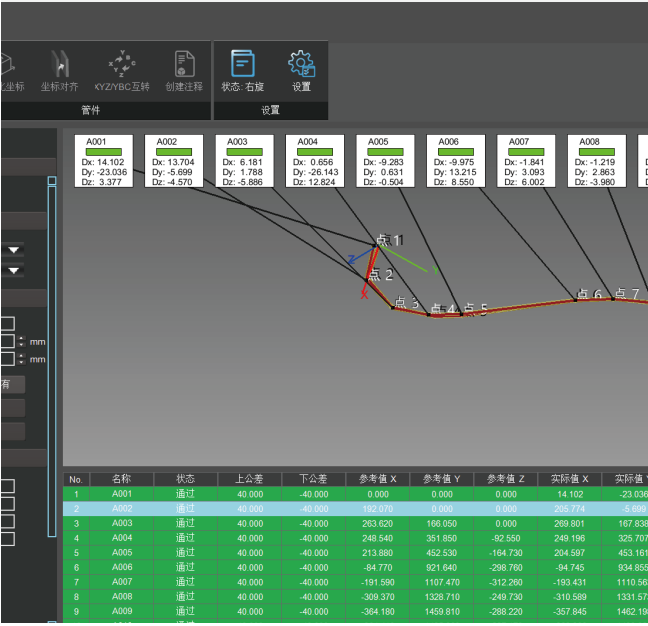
立坐标 坐标对齐 XYZ/YBC互转 创建注释
管件
状态:右旋 设置
设置

A001
Dx: 14.102
Dy: -23.036
Dz: 3.377

A002
Dx: 13.704
Dy: -5.699
Dz: -4.570

A003
Dx: 6.181
Dy: 1.788
Dz: -5.886

A004
Dx: 0.656
Dy: -26.143
Dz: 12.824

A005
Dx: -9.283
Dy: 0.631
Dz: -0.504

A006
Dx: -9.975
Dy: 13.215
Dz: 8.550

A007
Dx: -1.841
Dy: 3.093
Dz: 6.002

A008
Dx: -1.219
Dy: 2.863
Dz: -3.980

点 1
点 2
点 3
点 4
点 5
点 6
点 7
Z
Y
X

mm
mm
有

| No. | 名称 | 状态 | 上公差 | 下公差 | 参考值 X | 参考值 Y | 参考值 Z | 实际值 X | 实际值 Y |
|---|---|---|---|---|---|---|---|---|---|
| 1 | A001 | 通过 | 40.000 | -40.000 | 0.000 | 0.000 | 0.000 | 14.102 | -23.036 |
| 2 | A002 | 通过 | 40.000 | -40.000 | 192.070 | 0.000 | 0.000 | 205.774 | -5.699 |
| 3 | A003 | 通过 | 40.000 | -40.000 | 263.620 | 166.050 | 0.000 | 269.801 | 167.838 |
| 4 | A004 | 通过 | 40.000 | -40.000 | 248.540 | 351.850 | -92.550 | 249.196 | 325.707 |
| 5 | A005 | 通过 | 40.000 | -40.000 | 213.880 | 452.530 | -164.730 | 204.597 | 453.161 |
| 6 | A006 | 通过 | 40.000 | -40.000 | -84.770 | 921.640 | -298.760 | -94.745 | 934.855 |
| 7 | A007 | 通过 | 40.000 | -40.000 | -191.590 | 1107.470 | -312.260 | -193.431 | 1110.563 |
| 8 | A008 | 通过 | 40.000 | -40.000 | -309.370 | 1328.710 | -249.730 | -310.589 | 1331.573 |
| 9 | A009 | 通过 | 40.000 | -40.000 | -364.180 | 1459.810 | -288.220 | -357.845 | 1462.199 |